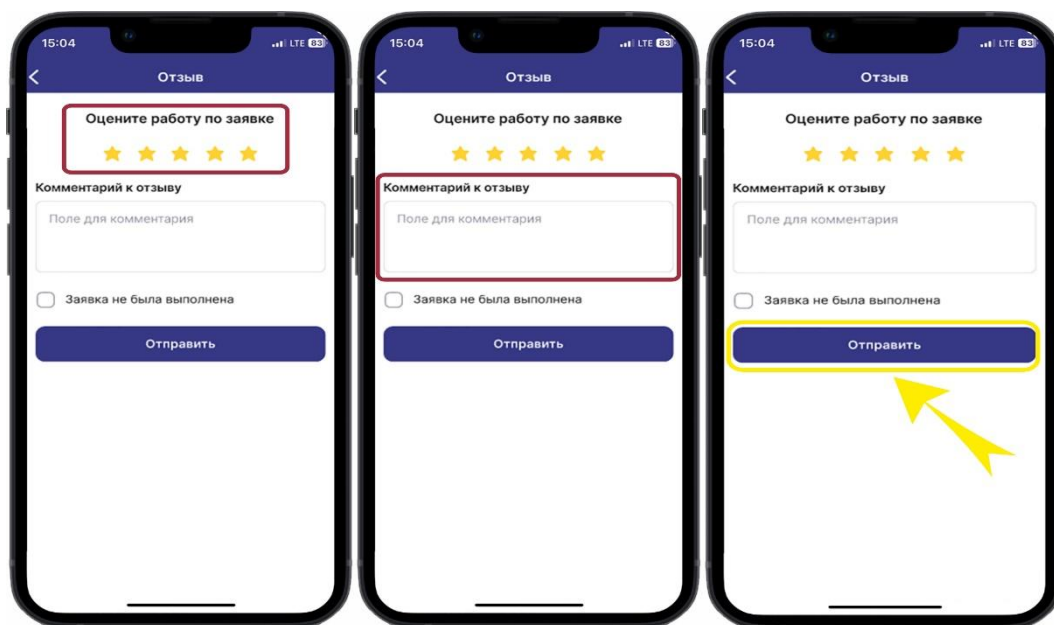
15:04
LTE 83
Отзыв
Оцените работу по заявке
Комментарий к отзыву
Поле для комментария
Заявка не была выполнена
Отправить

15:04
LTE 83
Отзыв
Оцените работу по заявке
Комментарий к отзыву
Поле для комментария
Заявка не была выполнена
Отправить

15:04
LTE 83
Отзыв
Оцените работу по заявке
Комментарий к отзыву
Поле для комментария
Заявка не была выполнена
Отправить